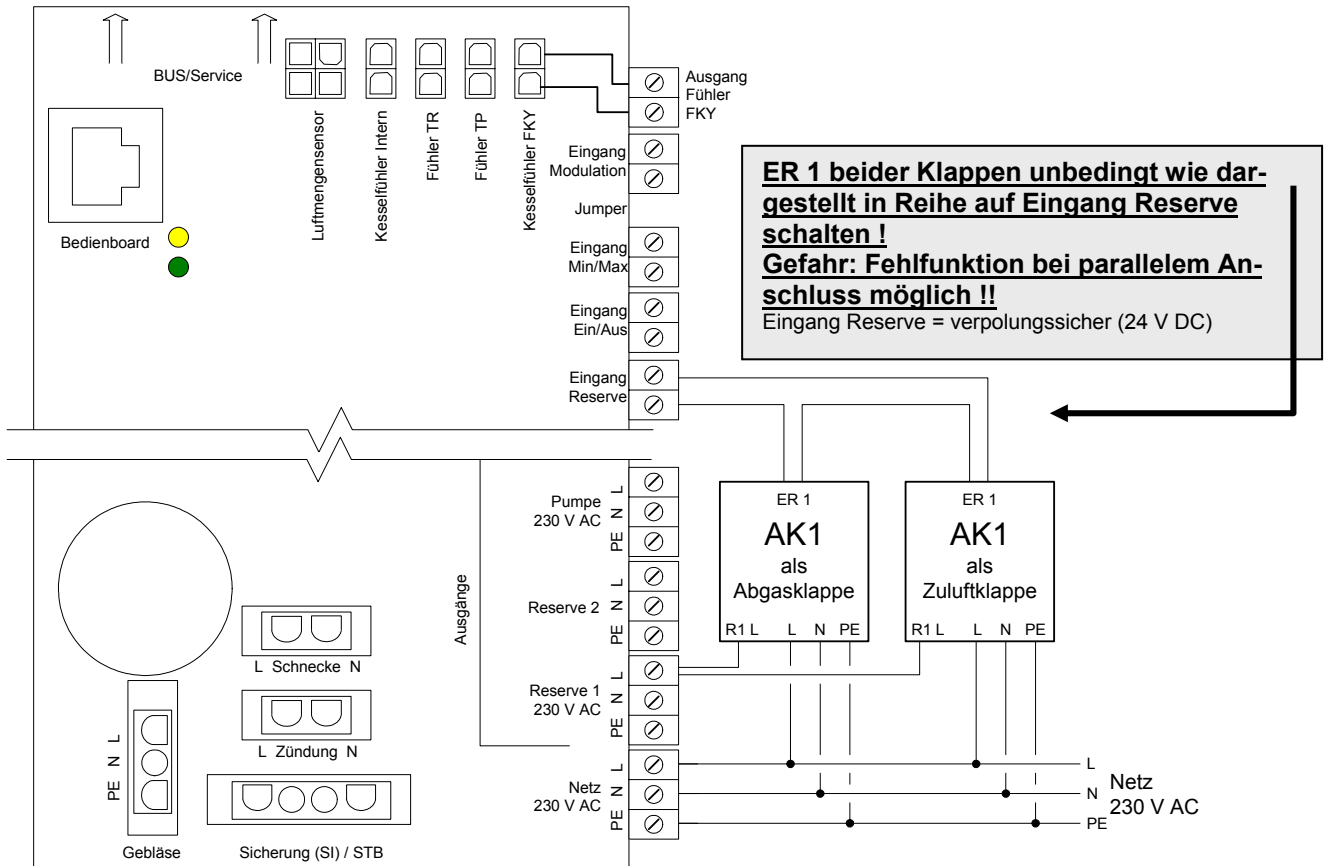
BUS/Service

Luftmengensensor

Kesselfühler Intern

Fühler TR

Fühler TP

Kesselfühler FKY

Ausgang Fühler FKY

Eingang Modulation

Jumper

Eingang Min/Max

Eingang Ein/Aus

Eingang Reserve

Bedienboard

**ER 1 beider Klappen unbedingt wie dargestellt in Reihe auf Eingang Reserve schalten !**
**Gefahr: Fehlfunktion bei parallelem Anschluss möglich !!**
Eingang Reserve = verpolungssicher (24 V DC)

Pumpe 230 V AC L N PE

Reserve 2 L N PE

Reserve 1 230 V AC L N PE

Netz 230 V AC L N PE

Ausgänge

ER 1
AK1
als
Abgasklappe
R1 L L N PE

ER 1
AK1
als
Zuluftklappe
R1 L L N PE

L Schnecke N

L Zündung N

PE N L

Gebläse

Sicherung (SI) / STB

L
N
PE
Netz
230 V AC